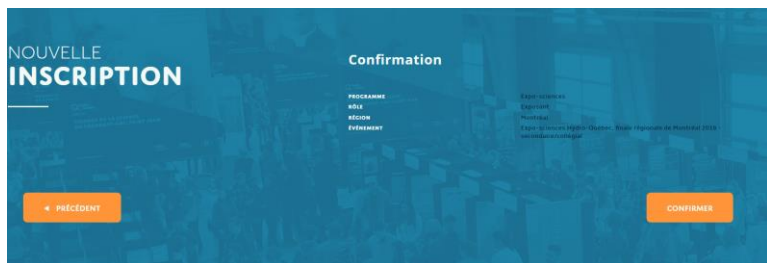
NOUVELLE
INSCRIPTION

Confirmation

| | |
|---|---|
| PROGRAMME | Expo-sciences |
| RÔLE | Exposant |
| RÉGION | Montréal |
| ÉVÉNEMENT | Expo-sciences Hydro-Québec, finale régionale de Montréal 2016 - secondaire/collégial |

◄ PRÉCÉDENT

CONFIRMER